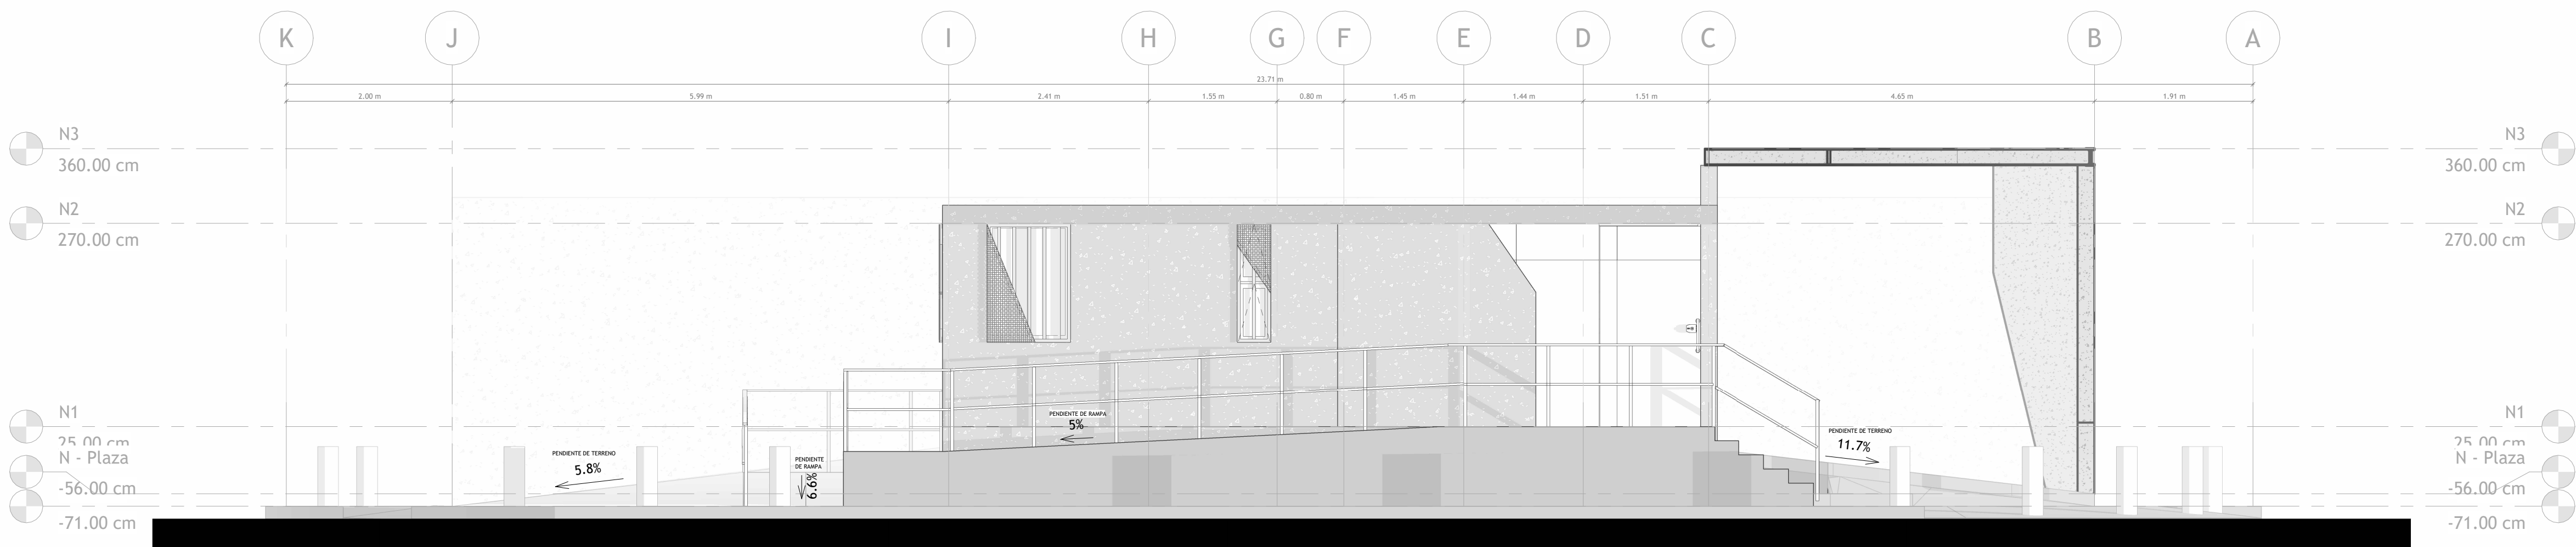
K J I H G F E D C B A

23.71 m

2.00 m 5.99 m 2.41 m 1.55 m 0.80 m 1.45 m 1.44 m 1.51 m 4.65 m 1.91 m

N3
360.00 cm

N2
270.00 cm

N1
25.00 cm

N - Plaza
-56.00 cm
-71.00 cm

N3
360.00 cm

N2
270.00 cm

N1
25.00 cm

N - Plaza
-56.00 cm
-71.00 cm

PENDIENTE DE TERRENO
5.8%

PENDIENTE DE RAMPA
6.6%

PENDIENTE DE RAMPA
5%

PENDIENTE DE TERRENO
11.7%